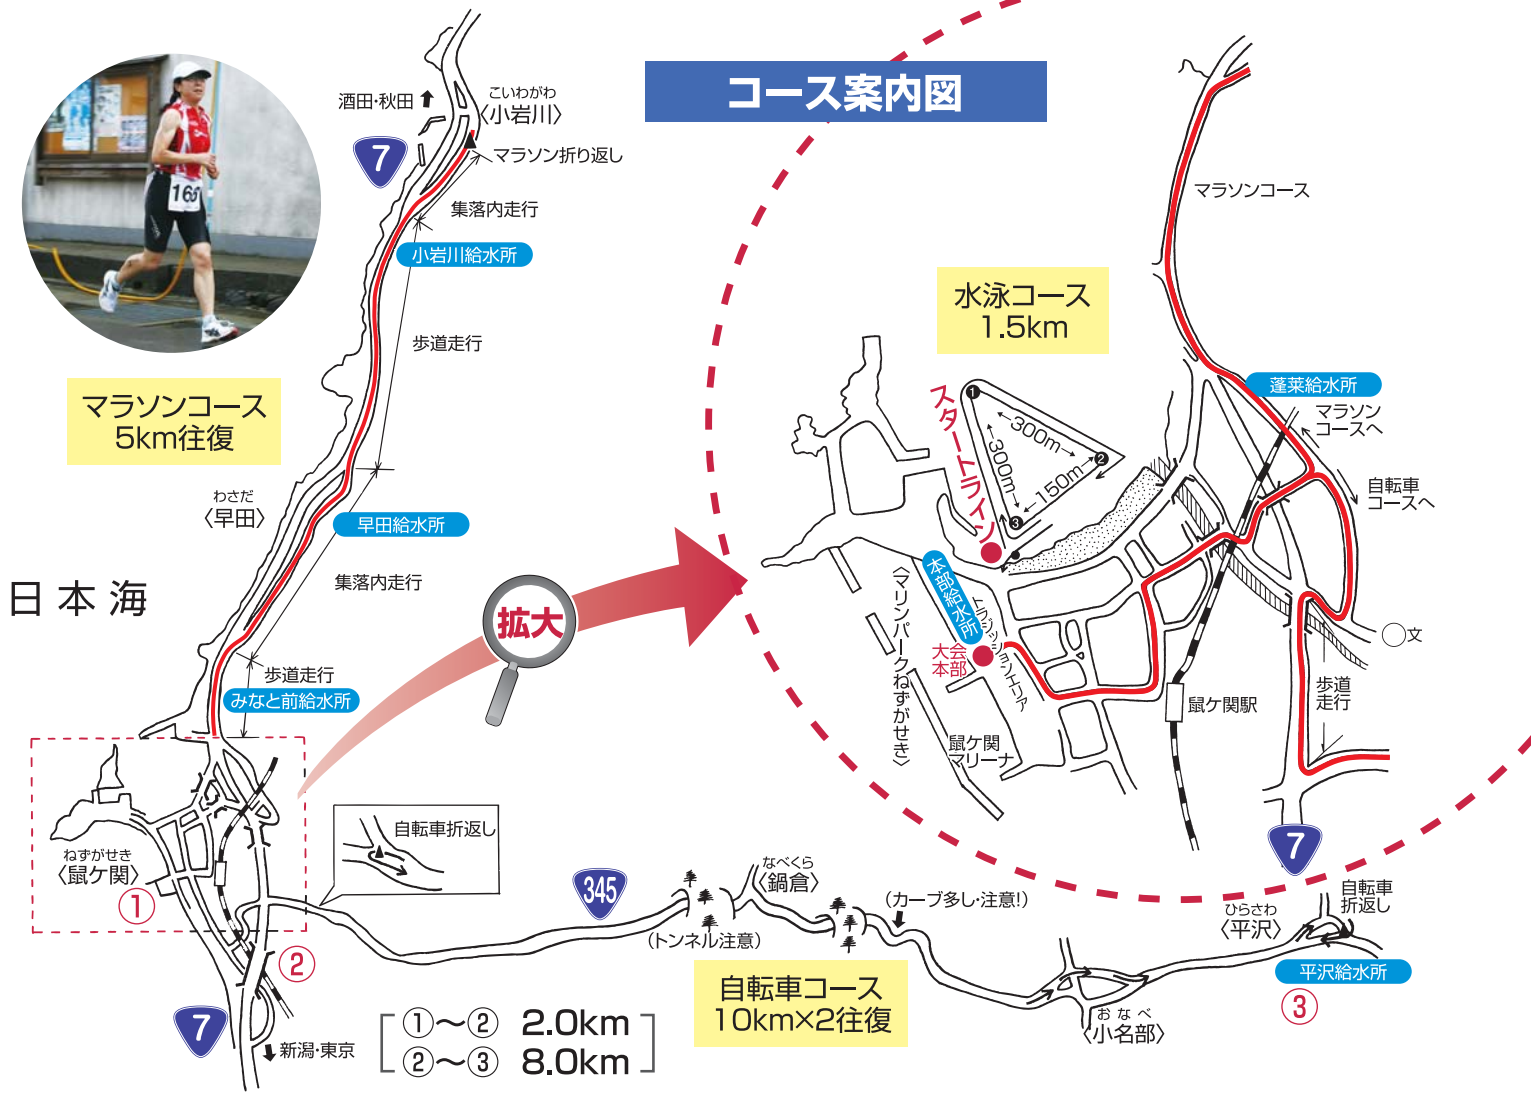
コース案内図

酒田·秋田
こいわがわ
〈小岩川〉
7
マラソン折り返し
集落内走行
小岩川給水所
歩道走行
マラソンコース
5km往復
わさだ
〈早田〉
早田給水所
日本海
集落内走行
歩道走行
みなと前給水所
拡大
ねずがせき
〈鼠ケ関〉
①
②
7
新潟·東京
自転車折返し
345
なべくら
〈鍋倉〉
(トンネル注意)
(カーブ多し·注意!)
自転車コース
10km×2往復
おなべ
〈小名部〉
ひらさわ
〈平沢〉
自転車折返し
平沢給水所
③

| ①～② | 2.0km |
|---|---|
| ②～③ | 8.0km |

マラソンコース
水泳コース
1.5km
スタートライン
300m
300m
150m
蓬莱給水所
マラソンコースへ
自転車コースへ
本部給水所
トランジッションエリア
大会本部
〈マリンパークねずがせき〉
鼠ケ関マリーナ
鼠ケ関駅
文
歩道走行
7